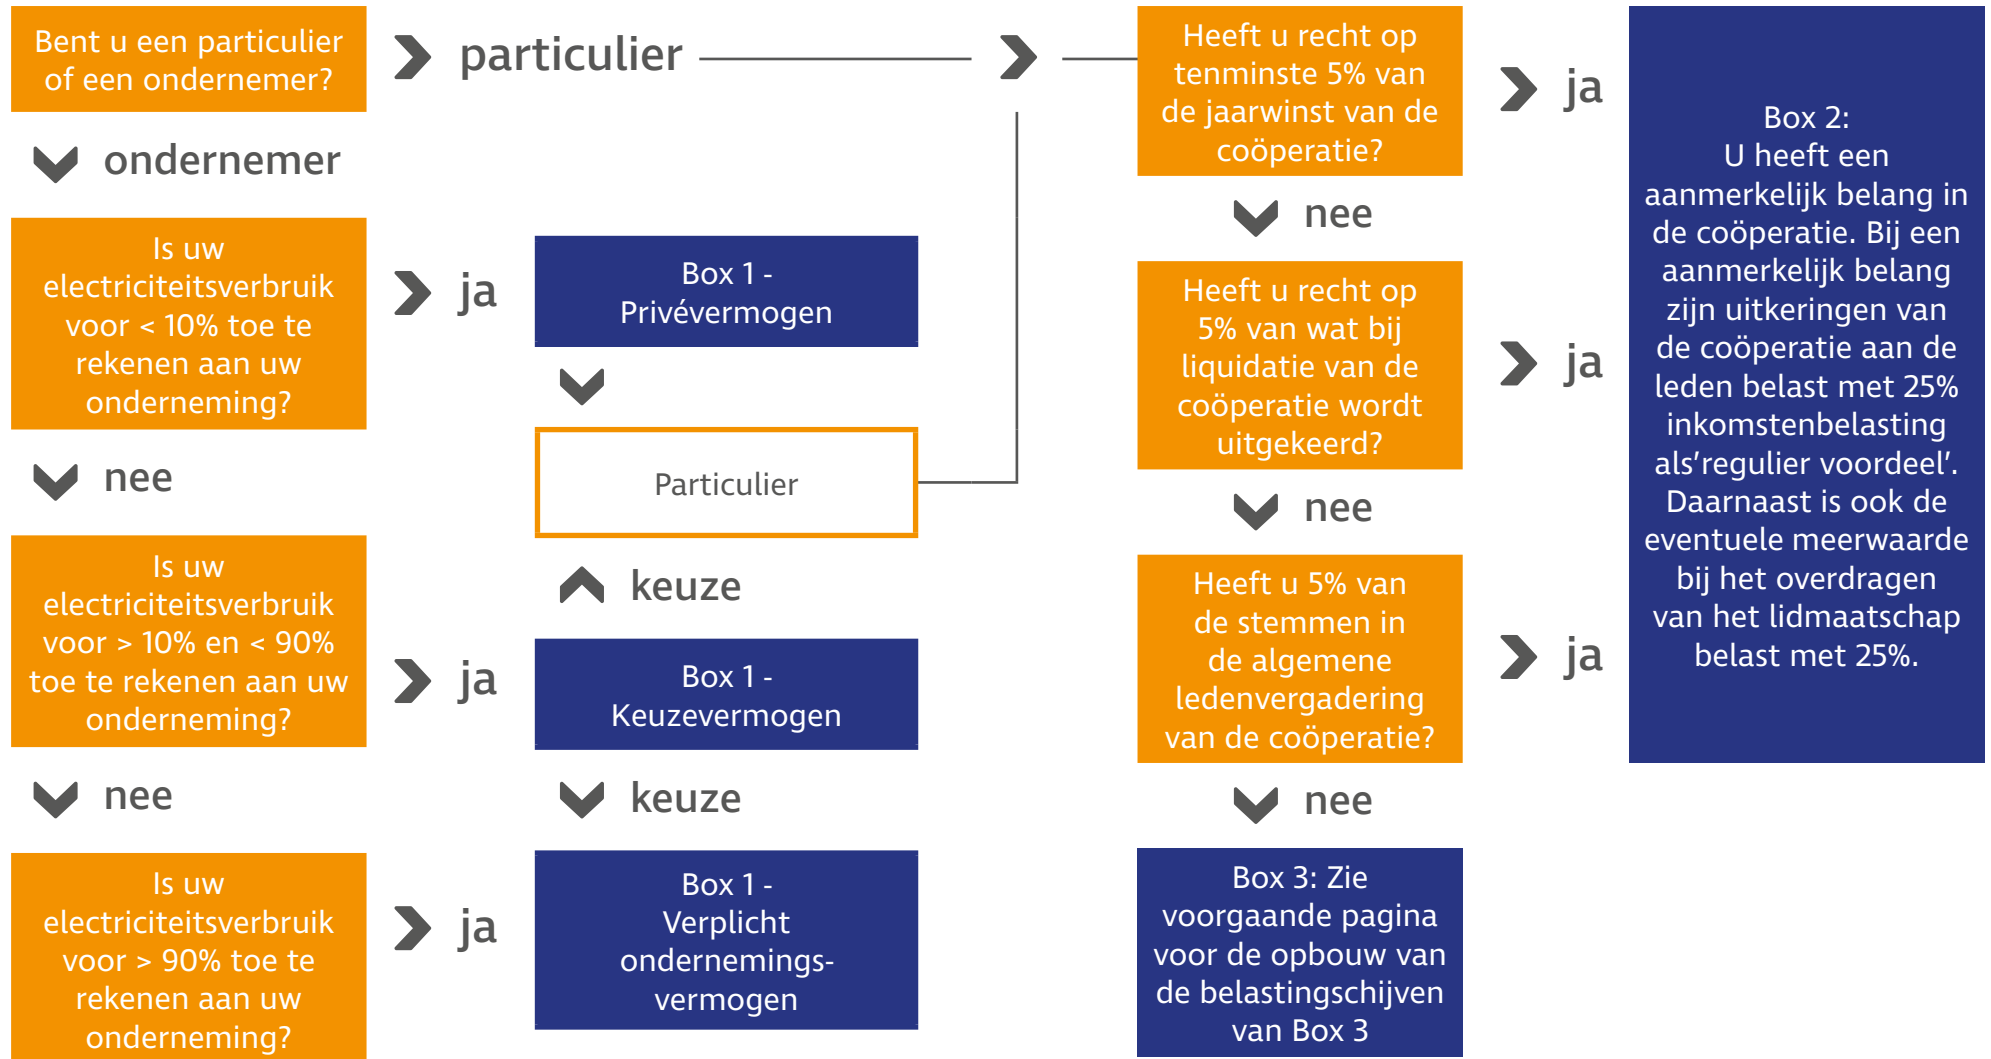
Bent u een particulier of een ondernemer?

particulier

ondernemer

Is uw electriciteitsverbruik voor < 10% toe te rekenen aan uw onderneming?

ja

Box 1 - Privévermogen

nee

Particulier

keuze

Is uw electriciteitsverbruik voor > 10% en < 90% toe te rekenen aan uw onderneming?

ja

Box 1 - Keuzevermogen

nee

keuze

Is uw electriciteitsverbruik voor > 90% toe te rekenen aan uw onderneming?

ja

Box 1 - Verplicht ondernemingsvermogen

Heeft u recht op tenminste 5% van de jaarwinst van de coöperatie?

ja

nee

Heeft u recht op 5% van wat bij liquidatie van de coöperatie wordt uitgekeerd?

ja

nee

Heeft u 5% van de stemmen in de algemene ledenvergadering van de coöperatie?

ja

nee

Box 3: Zie voorgaande pagina voor de opbouw van de belastingschijven van Box 3

Box 2:
U heeft een aanmerkelijk belang in de coöperatie. Bij een aanmerkelijk belang zijn uitkeringen van de coöperatie aan de leden belast met 25% inkomstenbelasting als'regulier voordeel'. Daarnaast is ook de eventuele meerwaarde bij het overdragen van het lidmaatschap belast met 25%.